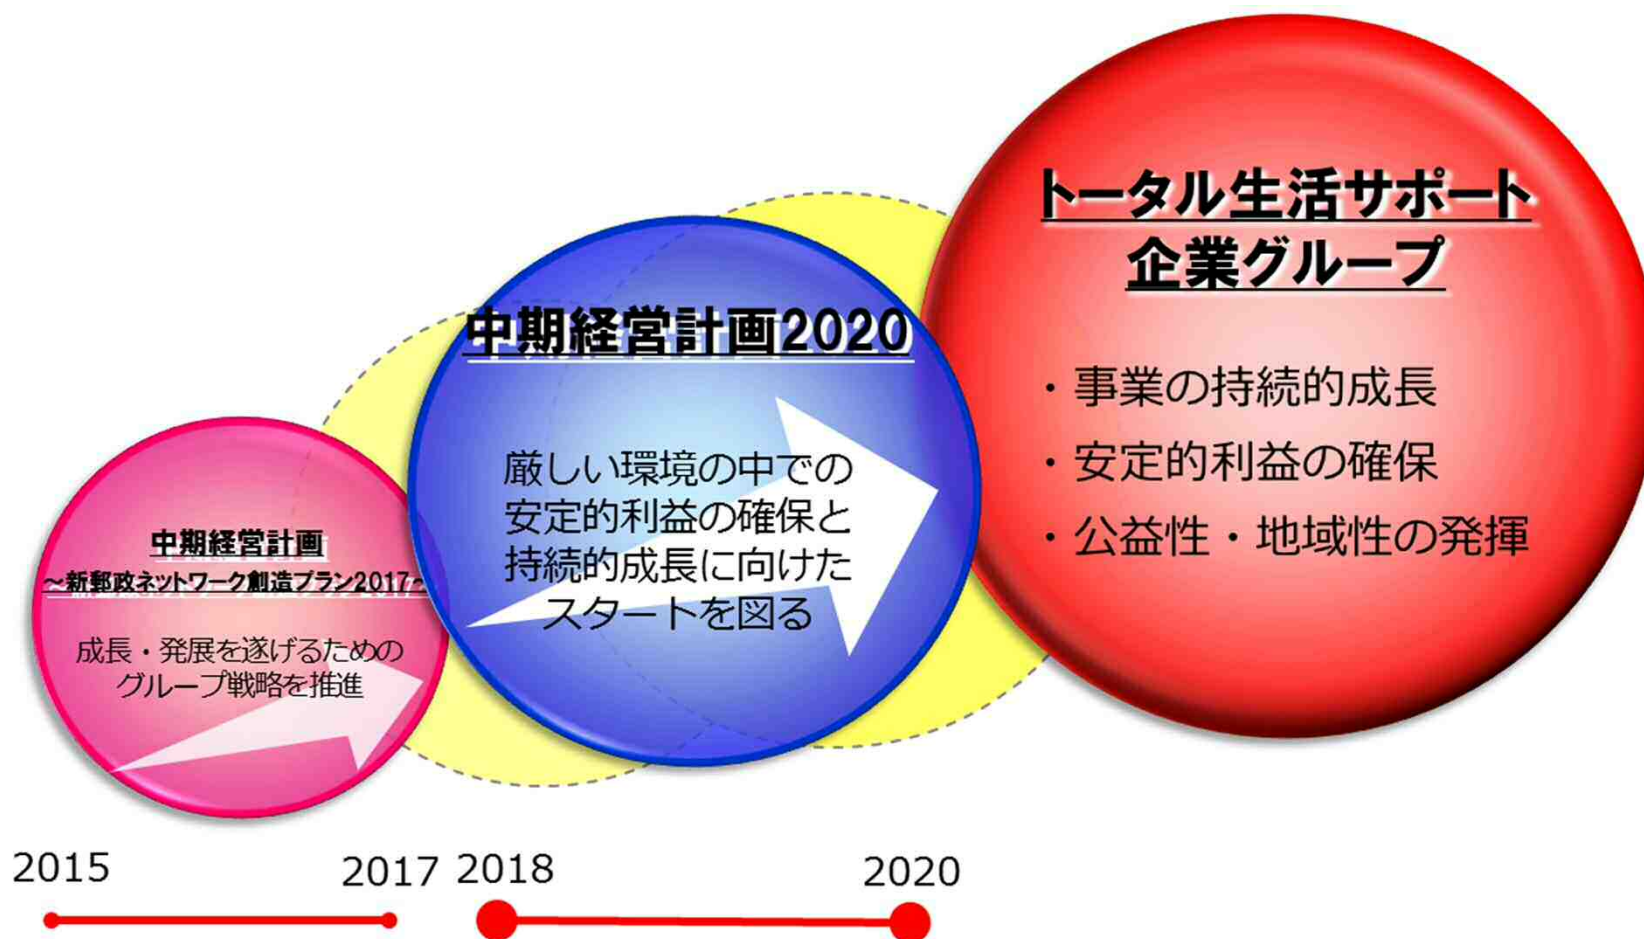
中期経営計画
～新郵政ネットワーク創造プラン2017～

成長・発展を遂げるためのグループ戦略を推進

中期経営計画2020

厳しい環境の中での安定的利益の確保と持続的成長に向けたスタートを図る

トータル生活サポート企業グループ

・事業の持続的成長
・安定的利益の確保
・公益性・地域性の発揮

2015
2017
2018
2020